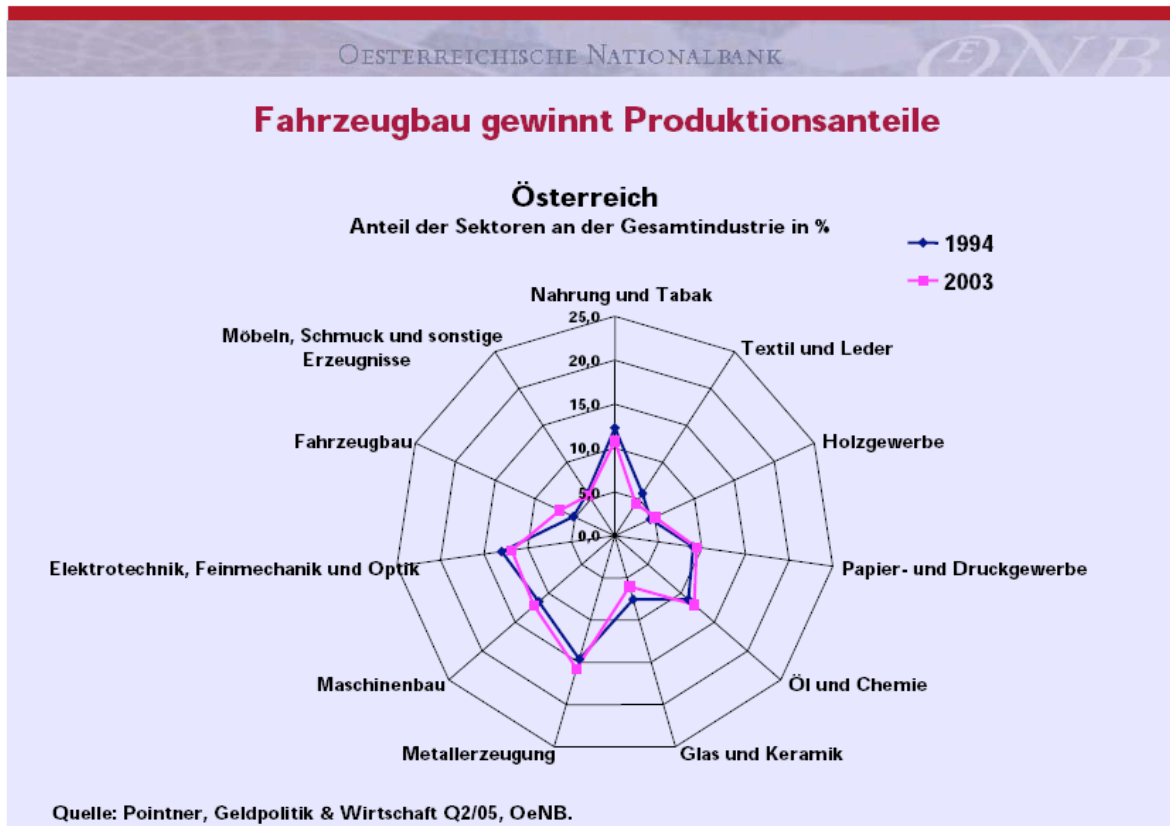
OESTERREICHISCHE NATIONALBANK

OeNB

Fahrzeugbau gewinnt Produktionsanteile

Österreich
Anteil der Sektoren an der Gesamtindustrie in %

1994
2003

Nahrung und Tabak
25,0
20,0
15,0
10,0
5,0
0,0
Textil und Leder
Holzgewerbe
Papier- und Druckgewerbe
Öl und Chemie
Glas und Keramik
Metallerzeugung
Maschinenbau
Elektrotechnik, Feinmechanik und Optik
Fahrzeugbau
Möbeln, Schmuck und sonstige Erzeugnisse

Quelle: Pointner, Geldpolitik & Wirtschaft Q2/05, OeNB.